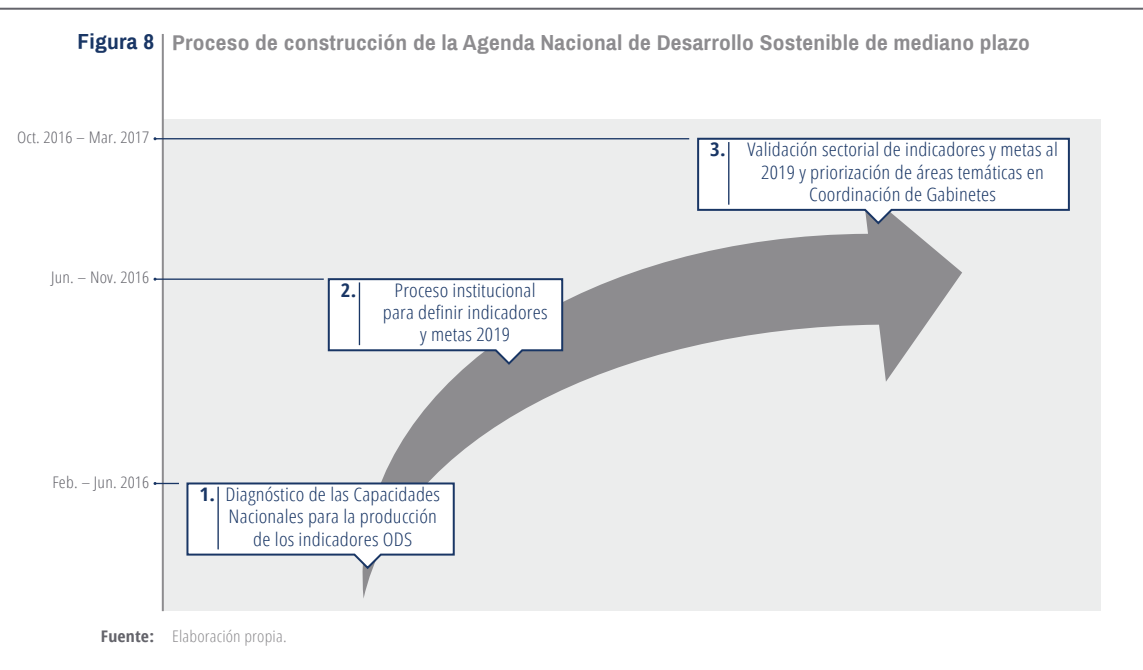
Figura 8 | Proceso de construcción de la Agenda Nacional de Desarrollo Sostenible de mediano plazo

Oct. 2016 – Mar. 2017

3. Validación sectorial de indicadores y metas al 2019 y priorización de áreas temáticas en Coordinación de Gabinetes

Jun. – Nov. 2016

2. Proceso institucional para definir indicadores y metas 2019

Feb. – Jun. 2016

1. Diagnóstico de las Capacidades Nacionales para la producción de los indicadores ODS

Fuente: Elaboración propia.